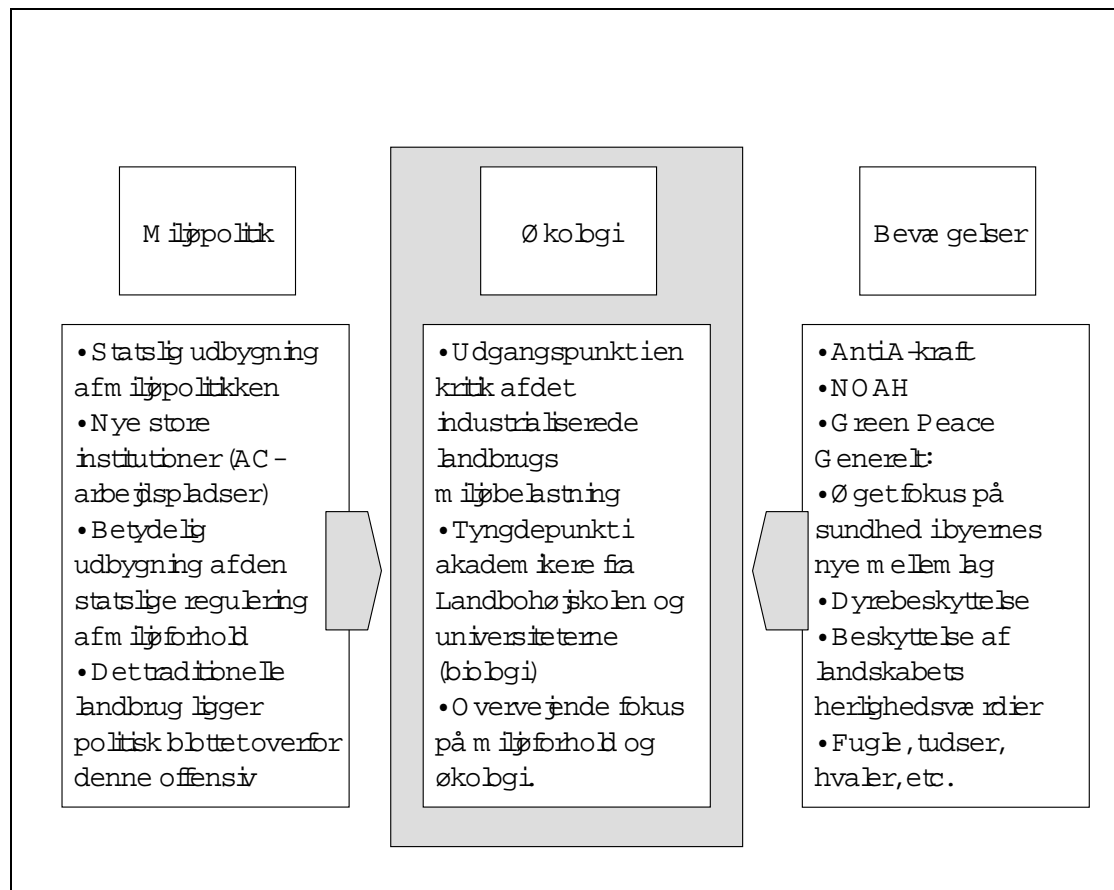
Miljøpolitik

Økologi

Bevægelser

•Statslig udbygning af miljøpolitikken
•Nye store institutioner (AC-arbejdspladser)
•Betydelig udbygning af den statslige regulering af miljøforhold
•Det traditionelle landbrug ligger politisk blottet overfor denne offensiv

•Udgangspunkt i en kritik af det industrialiserede landbrugs miljøbelastning
•Tyngdepunkt i akademikere fra Landbohøjskolen og universiteterne (biologi)
•Overvejende fokus på miljøforhold og økologi.

•AntiA-kraft
•NOAH
•Green Peace
Generelt:
•Øget fokus på sundhed i byernes nye mellemlag
•Dyrebeskyttelse
•Beskyttelse af landskabets herlighedsværdier
•Fugle, tudser, hvaler, etc.